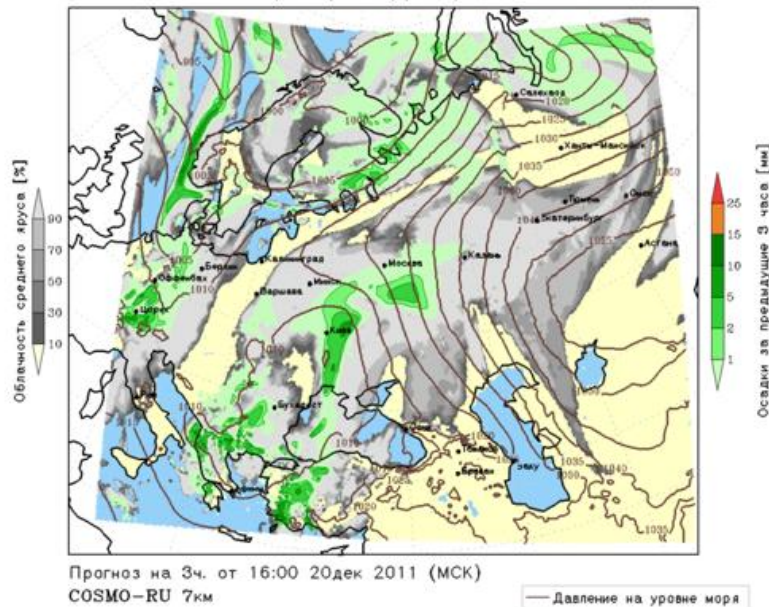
Облачность среднего яруса [%]

90
70
50
30
10

Осадки за предыдущие 3 часа [мм]

25
15
10
5
2
1

Салехард
1020
1025
1030
Ханты-Мансийск
1035
Тюмень
Омск
Екатеринбург
Астана
1025
1035
1030
1025
1020
Берлин
Калининград
Москва
Казань
Франкфурт
Варшава
Минск
1010
Цюрих
Киев
1015
Бухарест
1015
Тбилиси
Ереван
Баку
1035
1040
1035
1030
1025
1020

Прогноз на 3ч. от 16:00 20дек 2011 (МСК)
COSMO-RU 7км

Давление на уровне моря